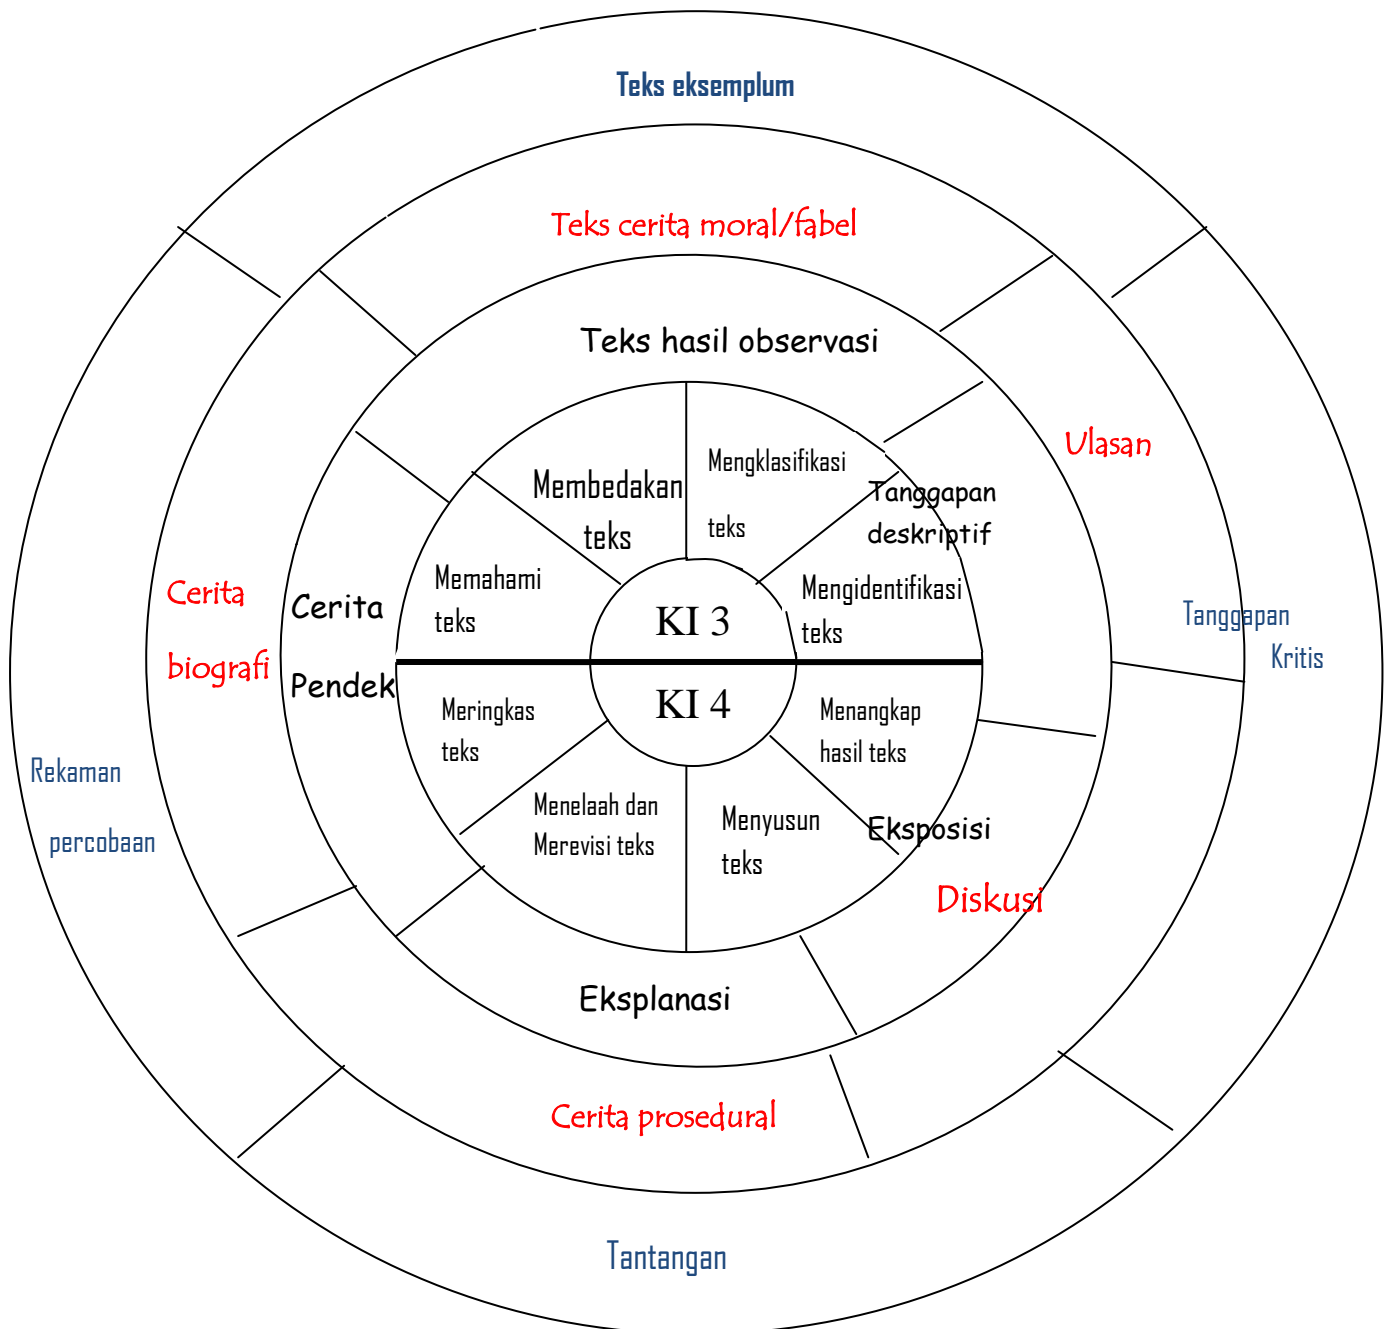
Teks eksemplum

Teks cerita moral/fabel

Teks hasil observasi

Ulasan

Tanggapan Kritis

Cerita biografi

Cerita Pendek

Membedakan teks

Mengklasifikasi teks

Tanggapan deskriptif

Memahami teks

KI 3

Mengidentifikasi teks

KI 4

Meringkas teks

Menangkap hasil teks

Menelaah dan Merevisi teks

Menyusun teks

Eksposisi

Diskusi

Rekaman percobaan

Eksplanasi

Cerita prosedural

Tantangan